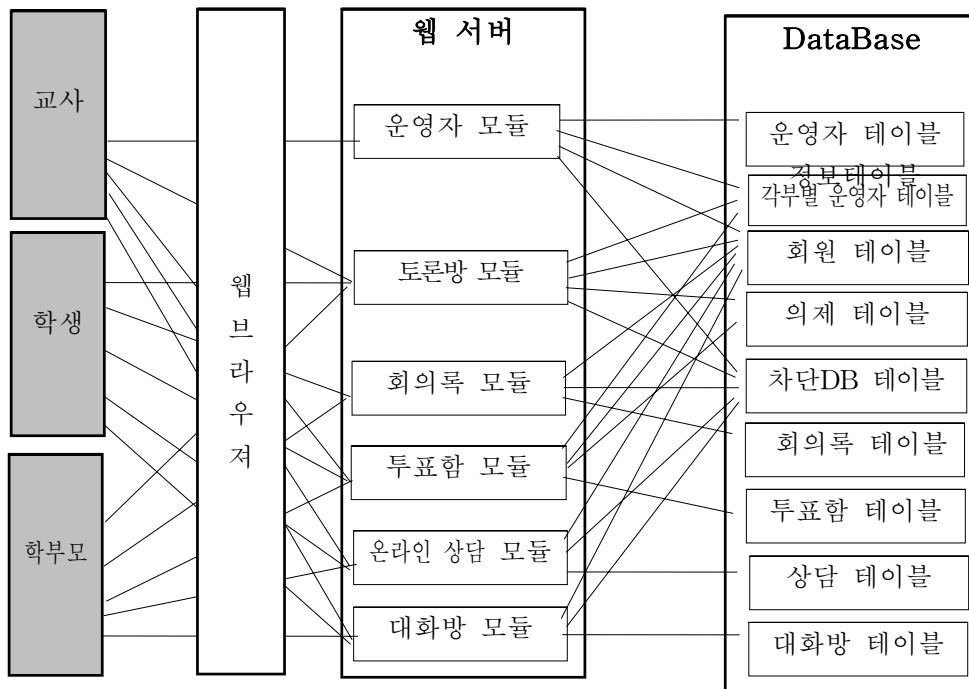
교사

학생

학부모

웹
브
라
우
저

웹 서버

운영자 모듈

토론방 모듈

회의록 모듈

투표함 모듈

온라인 상담 모듈

대화방 모듈

DataBase

운영자 테이블

정보테이블

각부별 운영자 테이블

회원 테이블

의제 테이블

차단DB 테이블

회의록 테이블

투표함 테이블

상담 테이블

대화방 테이블